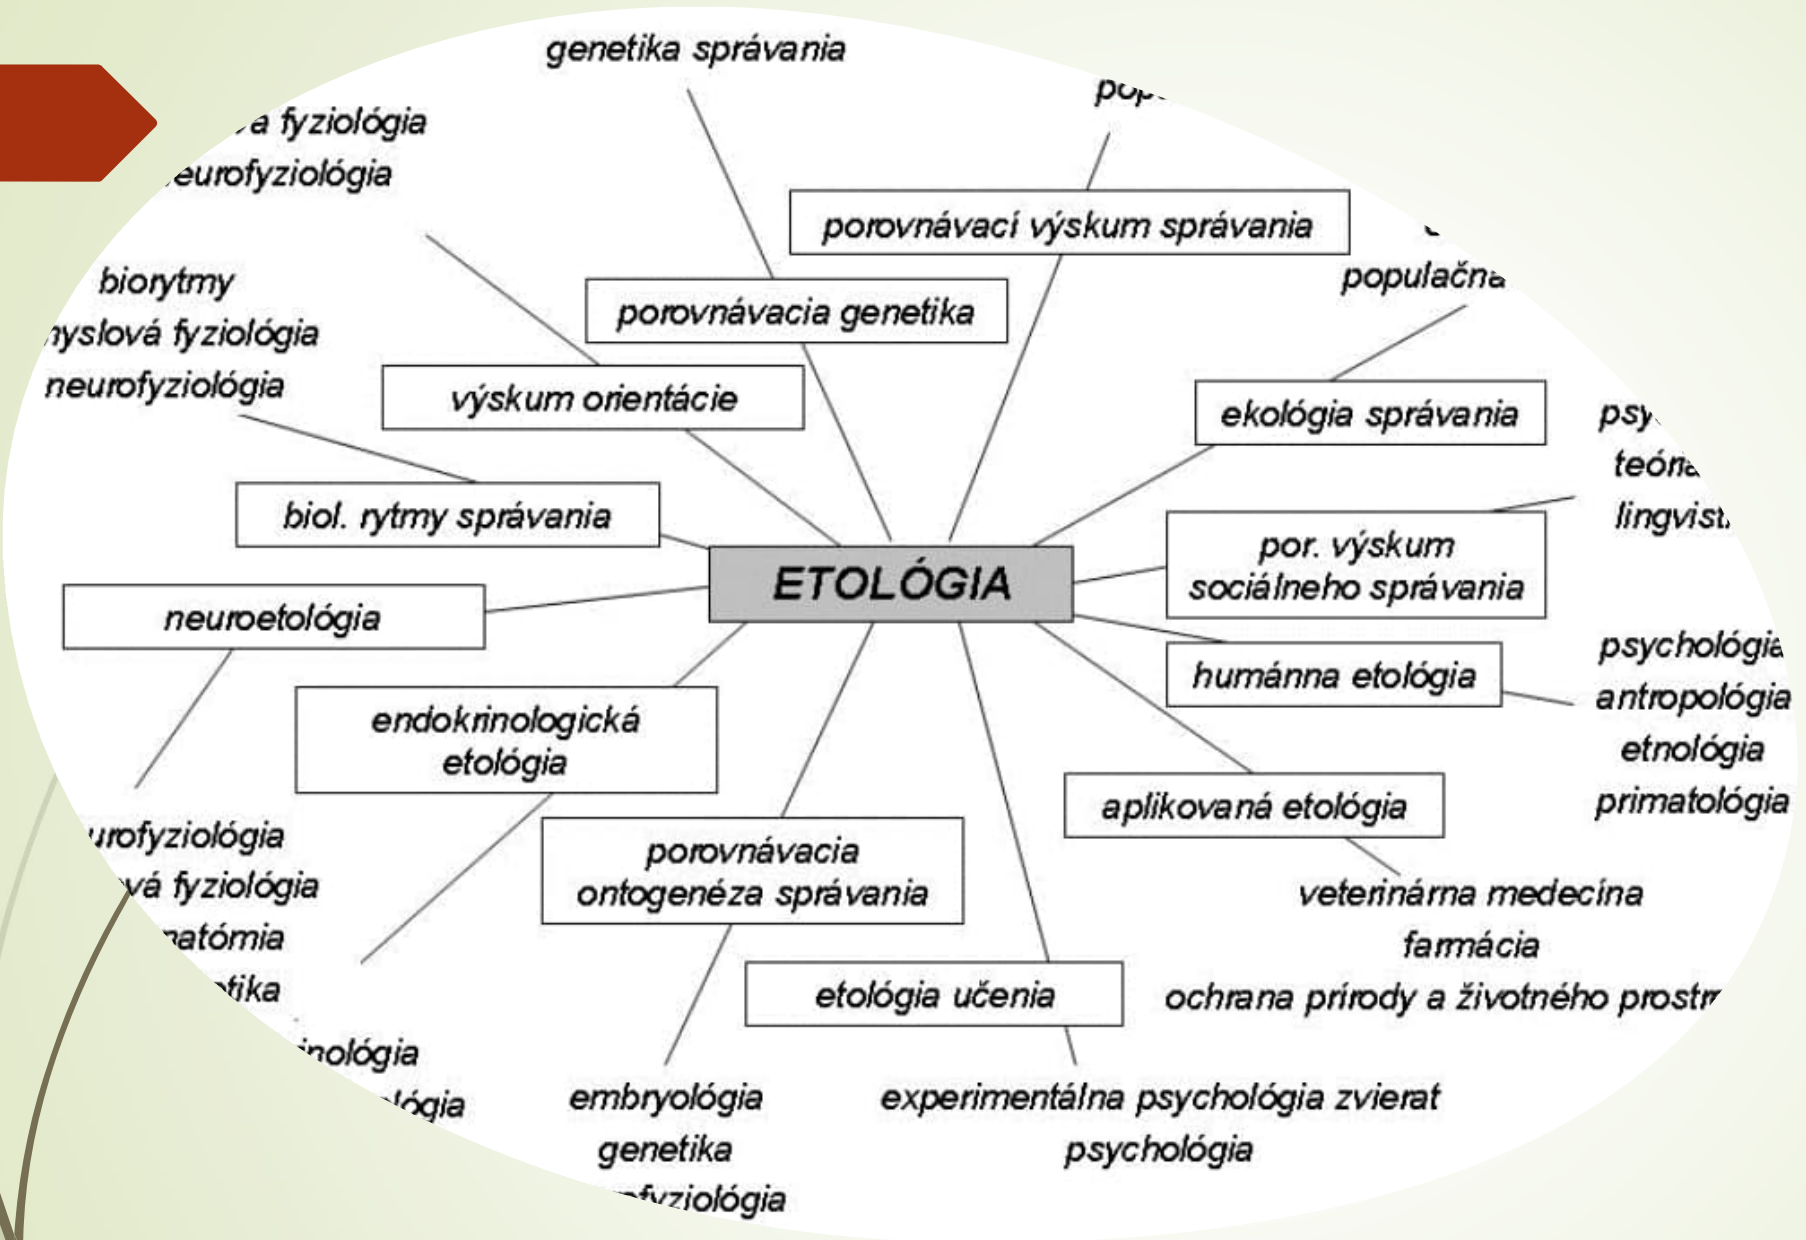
genetika správania

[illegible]a fyziológia
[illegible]eurofyziológia

pop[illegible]

porovnávací výskum správania

biorytmy
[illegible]yslová fyziológia
neurofyziológia

porovnávacia genetika

populačn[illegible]

výskum orientácie

ekológia správania

psy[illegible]
teór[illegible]
lingvist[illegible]

biol. rytmy správania

ETOLÓGIA

por. výskum sociálneho správania

neuroetológia

humánna etológia

psychológia
antropológia
etnológia
primatológia

endokrinologická etológia

aplikovaná etológia

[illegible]urofyziológia
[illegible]vá fyziológia
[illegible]atómia
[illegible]tika
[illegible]inológia
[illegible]ógia

porovnávacia ontogenéza správania

veterinárna medecína
farmácia
ochrana prírody a životného prostr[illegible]

etológia učenia

embryológia
genetika
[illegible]fyziológia

experimentálna psychológia zvierat
psychológia